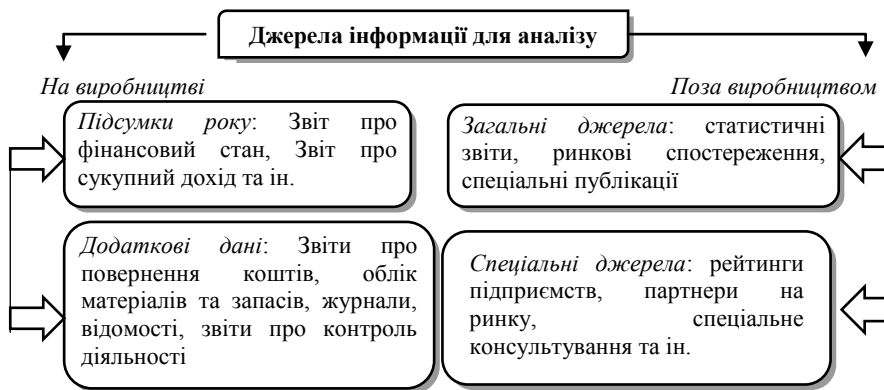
Джерела інформації для аналізу

На виробництві

Підсумки року: Звіт про фінансовий стан, Звіт про сукупний дохід та ін.

Додаткові дані: Звіти про повернення коштів, облік матеріалів та запасів, журнали, відомості, звіти про контроль діяльності

Поза виробництвом

Загальні джерела: статистичні звіти, ринкові спостереження, спеціальні публікації

Спеціальні джерела: рейтинги підприємств, партнери на ринку, спеціальне консультування та ін.